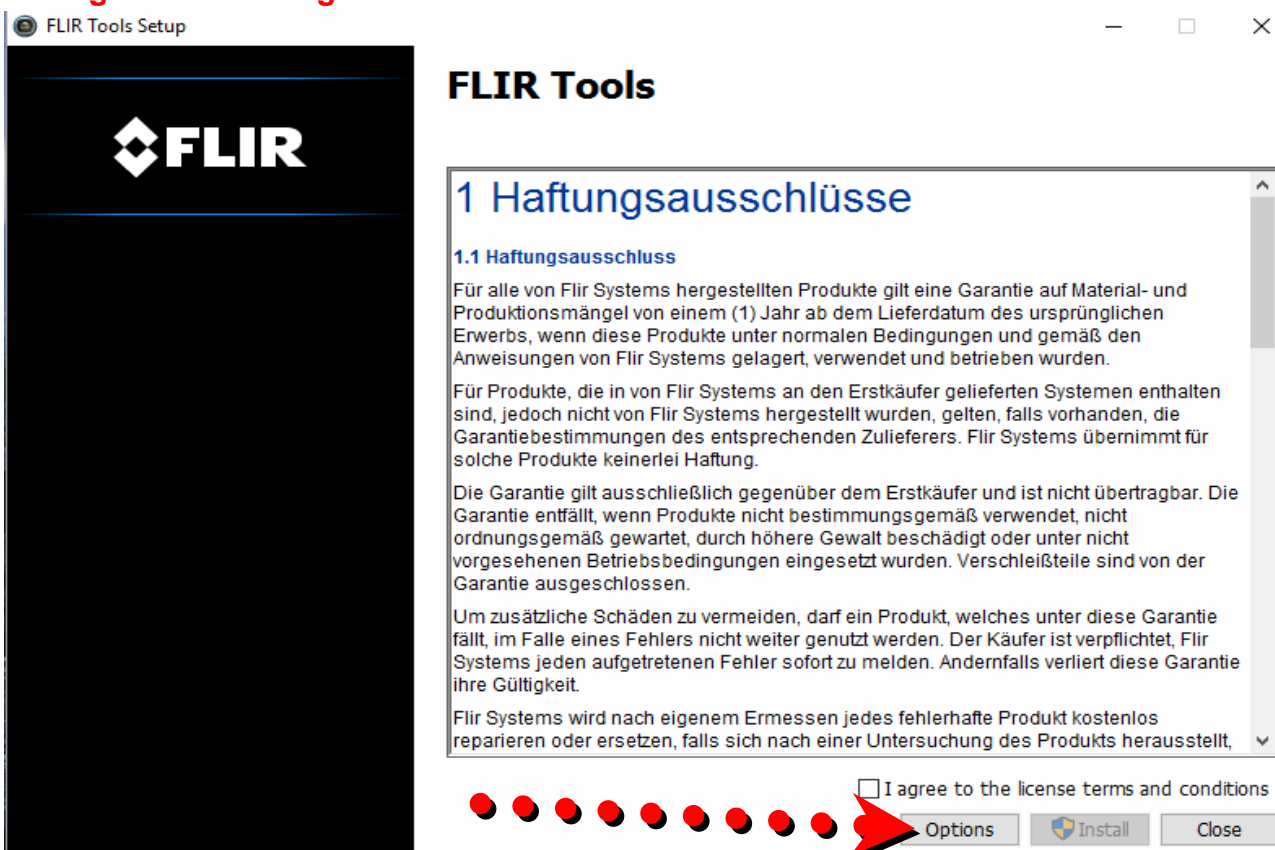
FLIR Tools Setup

FLIR

FLIR Tools

1 Haftungsausschlüsse

1.1 Haftungsausschluss

Für alle von Flir Systems hergestellten Produkte gilt eine Garantie auf Material- und Produktionsmängel von einem (1) Jahr ab dem Lieferdatum des ursprünglichen Erwerbs, wenn diese Produkte unter normalen Bedingungen und gemäß den Anweisungen von Flir Systems gelagert, verwendet und betrieben wurden.

Für Produkte, die in von Flir Systems an den Erstkäufer gelieferten Systemen enthalten sind, jedoch nicht von Flir Systems hergestellt wurden, gelten, falls vorhanden, die Garantiebestimmungen des entsprechenden Zulieferers. Flir Systems übernimmt für solche Produkte keinerlei Haftung.

Die Garantie gilt ausschließlich gegenüber dem Erstkäufer und ist nicht übertragbar. Die Garantie entfällt, wenn Produkte nicht bestimmungsgemäß verwendet, nicht ordnungsgemäß gewartet, durch höhere Gewalt beschädigt oder unter nicht vorgesehenen Betriebsbedingungen eingesetzt wurden. Verschleißteile sind von der Garantie ausgeschlossen.

Um zusätzliche Schäden zu vermeiden, darf ein Produkt, welches unter diese Garantie fällt, im Falle eines Fehlers nicht weiter genutzt werden. Der Käufer ist verpflichtet, Flir Systems jeden aufgetretenen Fehler sofort zu melden. Andernfalls verliert diese Garantie ihre Gültigkeit.

Flir Systems wird nach eigenem Ermessen jedes fehlerhafte Produkt kostenlos reparieren oder ersetzen, falls sich nach einer Untersuchung des Produkts herausstellt,

I agree to the license terms and conditions

Options Install Close